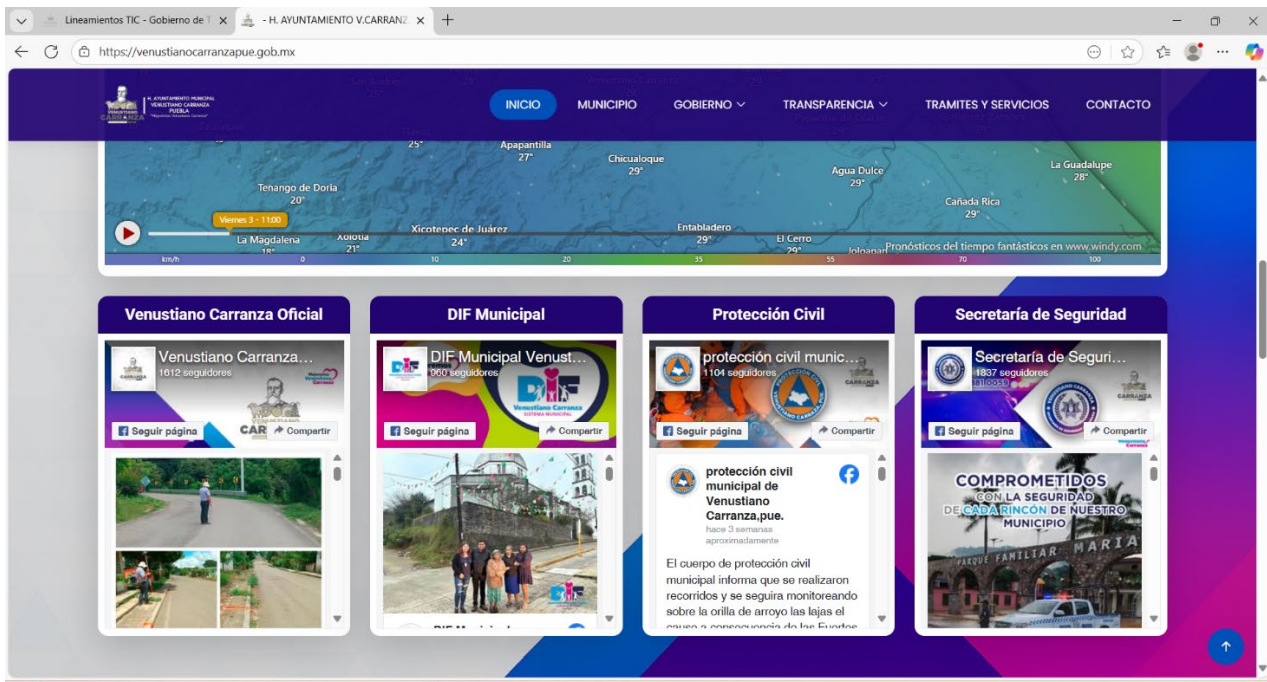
Lineamientos TIC - Gobierno de | H. AYUNTAMIENTO V.CARRANZ

https://venustianocarranzapue.gob.mx

H. AYUNTAMIENTO MUNICIPAL VENUSTIANO CARRANZA PUEBLA

INICIO MUNICIPIO GOBIERNO TRANSPARENCIA TRAMITES Y SERVICIOS CONTACTO

25° Apapantilla 27° Chicualoque 29° Agua Dulce 29° La Guadalupe 28° Tenango de Doria 20° Cañada Rica 29° Viernes 3 - 11:00 Xicotepec de Juárez 24° Entabladero 29° El Cerro 29° La Magdalena 18° Xolotla 21° Pronósticos del tiempo fantásticos en www.windy.com

km/h 0 10 20 35 55 70 100

Venustiano Carranza Oficial

Venustiano Carranza...
1612 seguidores
Seguir página
Compartir

DIF Municipal

DIF Municipal Venust...
960 seguidores
Seguir página
Compartir

Protección Civil

protección civil munic...
1104 seguidores
Seguir página
Compartir

protección civil municipal de Venustiano Carranza,pue.
hace 3 semanas aproximadamente

El cuerpo de protección civil municipal informa que se realizaron recorridos y se seguira monitoreando sobre la orilla de arroyo las lajas el cause a consecuencia de las Fuertes

Secretaría de Seguridad

Secretaría de Seguri...
1837 seguidores
Seguir página
Compartir

COMPROMETIDOS CON LA SEGURIDAD DE CADA RINCÓN DE NUESTRO MUNICIPIO

PARQUE FAMILIAR MARIA